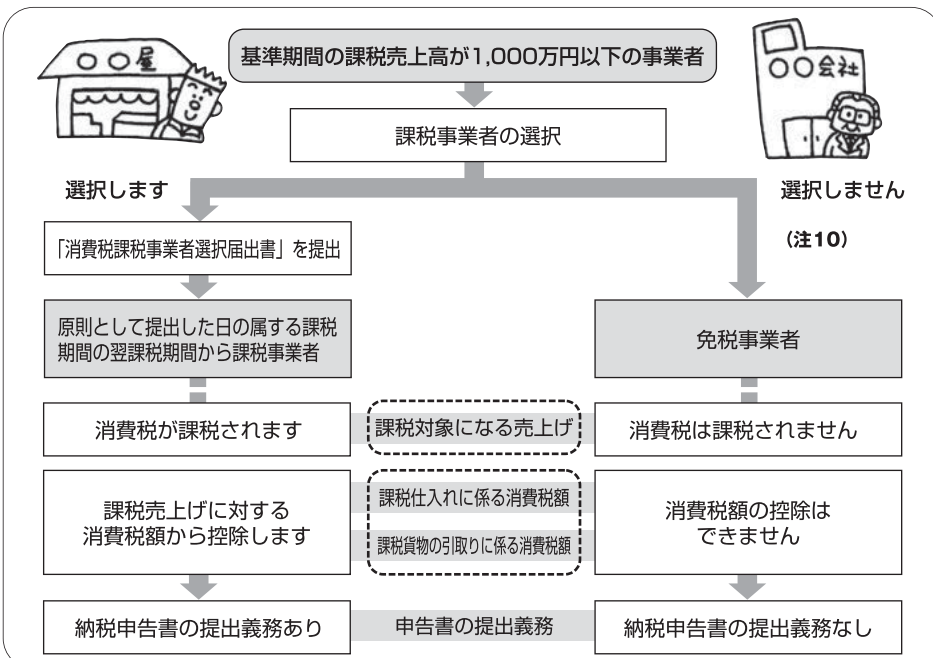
○○屋

基準期間の課税売上高が1,000万円以下の事業者

○○会社

課税事業者の選択

選択します

選択しません

「消費税課税事業者選択届出書」を提出

（注10）

原則として提出した日の属する課税期間の翌課税期間から課税事業者

免税事業者

消費税が課税されます

課税対象になる売上げ

消費税は課税されません

課税売上げに対する消費税額から控除します

課税仕入れに係る消費税額

課税貨物の引取りに係る消費税額

消費税額の控除はできません

納税申告書の提出義務あり

申告書の提出義務

納税申告書の提出義務なし